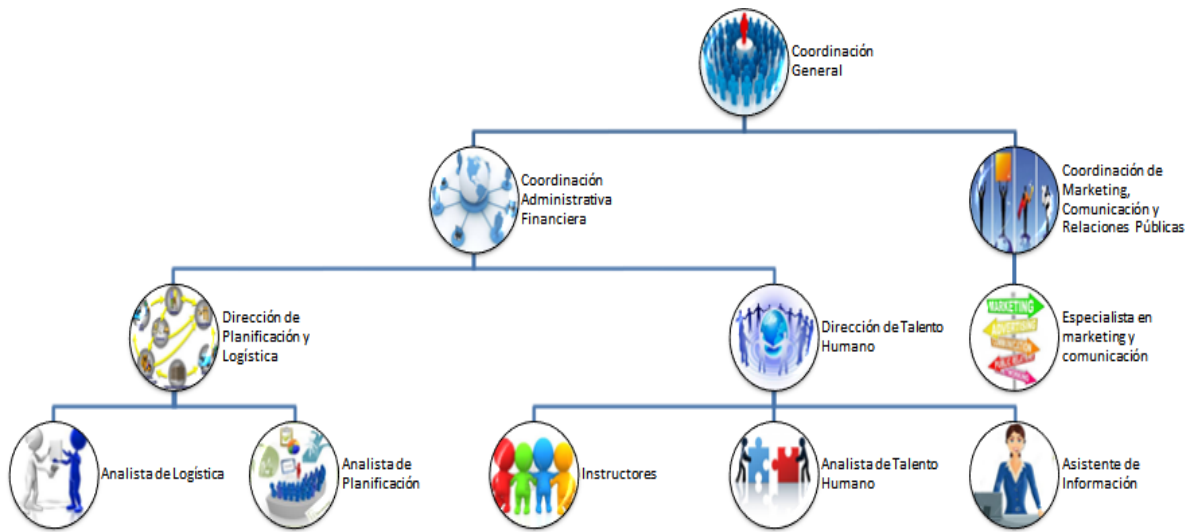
Coordinación General

Coordinación Administrativa Financiera

Coordinación de Marketing, Comunicación y Relaciones Públicas

Dirección de Planificación y Logística

Dirección de Talento Humano

MARKETING
ADVERTISING

Especialista en marketing y comunicación

Analista de Logística

Analista de Planificación

Instructores

Analista de Talento Humano

Asistente de Información